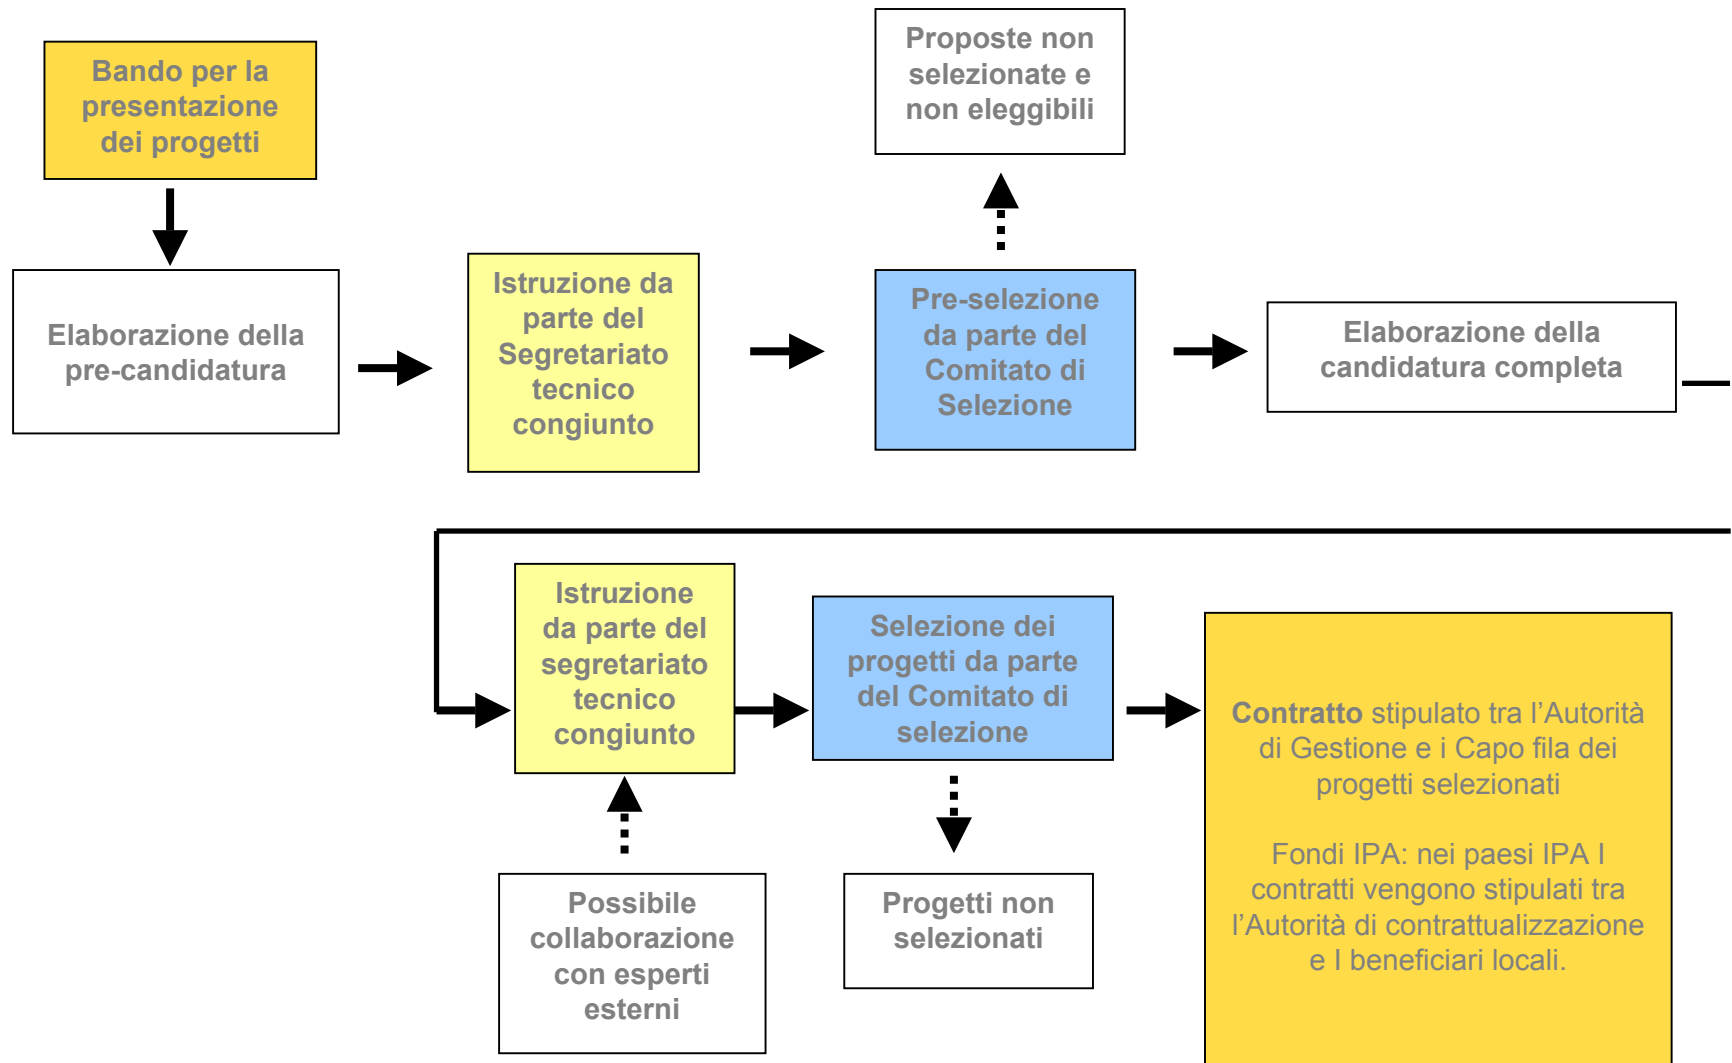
Bando per la presentazione dei progetti

Elaborazione della pre-candidatura

Istruzione da parte del Segretariato tecnico congiunto

Proposte non selezionate e non eleggibili

Pre-selezione da parte del Comitato di Selezione

Elaborazione della candidatura completa

Istruzione da parte del segretariato tecnico congiunto

Selezione dei progetti da parte del Comitato di selezione

**Contratto** stipulato tra l'Autorità di Gestione e i Capo fila dei progetti selezionati

Fondi IPA: nei paesi IPA I contratti vengono stipulati tra l'Autorità di contrattualizzazione e I beneficiari locali.

Possibile collaborazione con esperti esterni

Progetti non selezionati